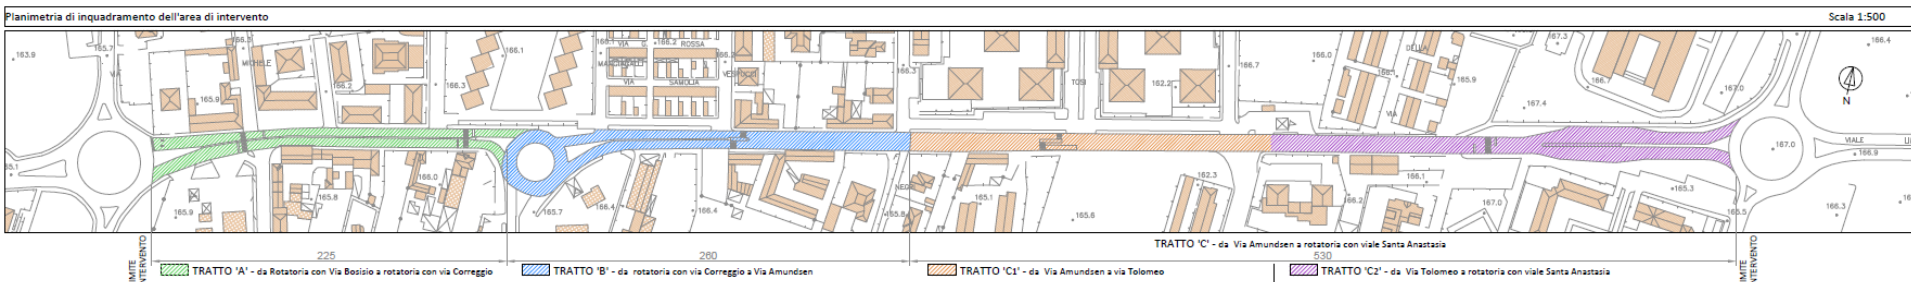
Planimetria di inquadramento dell'area di intervento

Scala 1:500

163.9 165.7 VIA 166.3 MICHELE 165.9 166.2 166.3 166.1 VIA ROSSA MARCHIALI SAMOLIA VIA VESPUCCI 166.3 TOS 162.2 166.7 166.0 DELLA 165.9 167.4 167.3 166.4 167.0 N 166.7 165.1 166.0 165.8 165.9 165.7 166.4 166.4 NEG 165.8 165.1 165.6 162.3 166.1 165.3 166.2 167.0 165.3 165.5 166.3 167.0 VIALE 166.9

LIMITE INTERVENTO

225

260

530

TRATTO 'C' - da Via Amundsen a rotatoria con viale Santa Anastasia

LIMITE INTERVENTO

TRATTO 'A' - da Rotatoria con Via Bosisio a rotatoria con via Correggio

TRATTO 'B' - da rotatoria con via Correggio a Via Amundsen

TRATTO 'C1' - da Via Amundsen a via Tolomeo

TRATTO 'C2' - da Via Tolomeo a rotatoria con viale Santa Anastasia